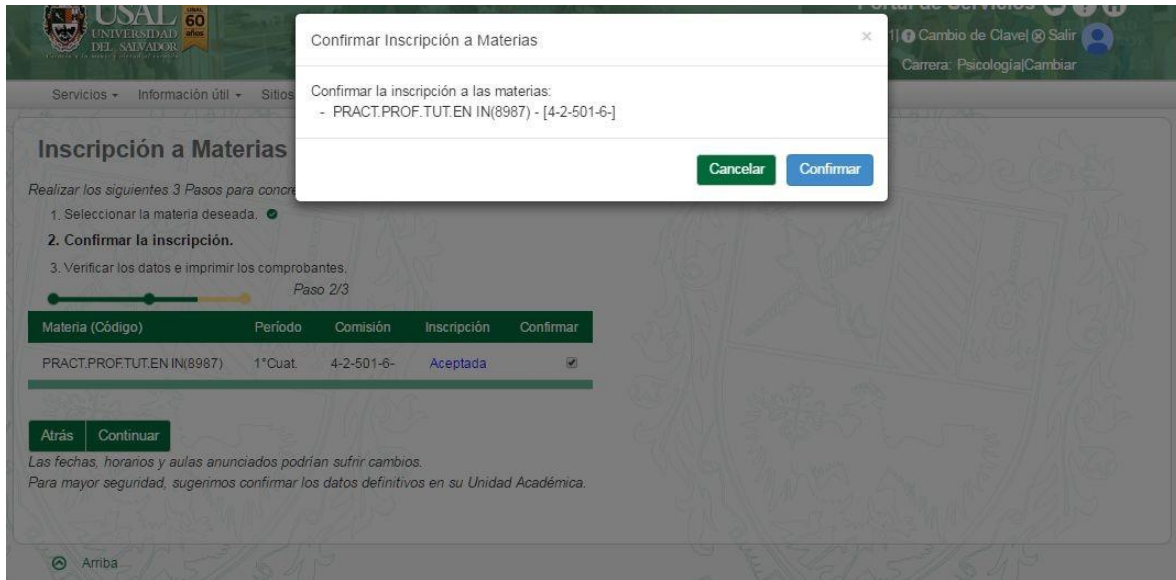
USAL 60 años
UNIVERSIDAD DEL SALVADOR

Portal de Servicios

1| Cambio de Clave| Salir
Carrera: Psicología|Cambiar

Servicios ▾ Información útil ▾ Sitios

Confirmar Inscripción a Materias ×

Confirmar la inscripción a las materias:
- PRACT.PROF.TUT.EN IN(8987) - [4-2-501-6-]

Cancelar Confirmar

Inscripción a Materias

Realizar los siguientes 3 Pasos para concre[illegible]
1. Seleccionar la materia deseada.
2. Confirmar la inscripción.
3. Verificar los datos e imprimir los comprobantes.
Paso 2/3

| Materia (Código) | Período | Comisión | Inscripción | Confirmar |
|---|---|---|---|---|
| PRACT.PROF.TUT.EN IN(8987) | 1°Cuat. | 4-2-501-6- | Aceptada | ☑ |

Atrás Continuar
Las fechas, horarios y aulas anunciados podrían sufrir cambios.
Para mayor seguridad, sugerimos confirmar los datos definitivos en su Unidad Académica.

Arriba